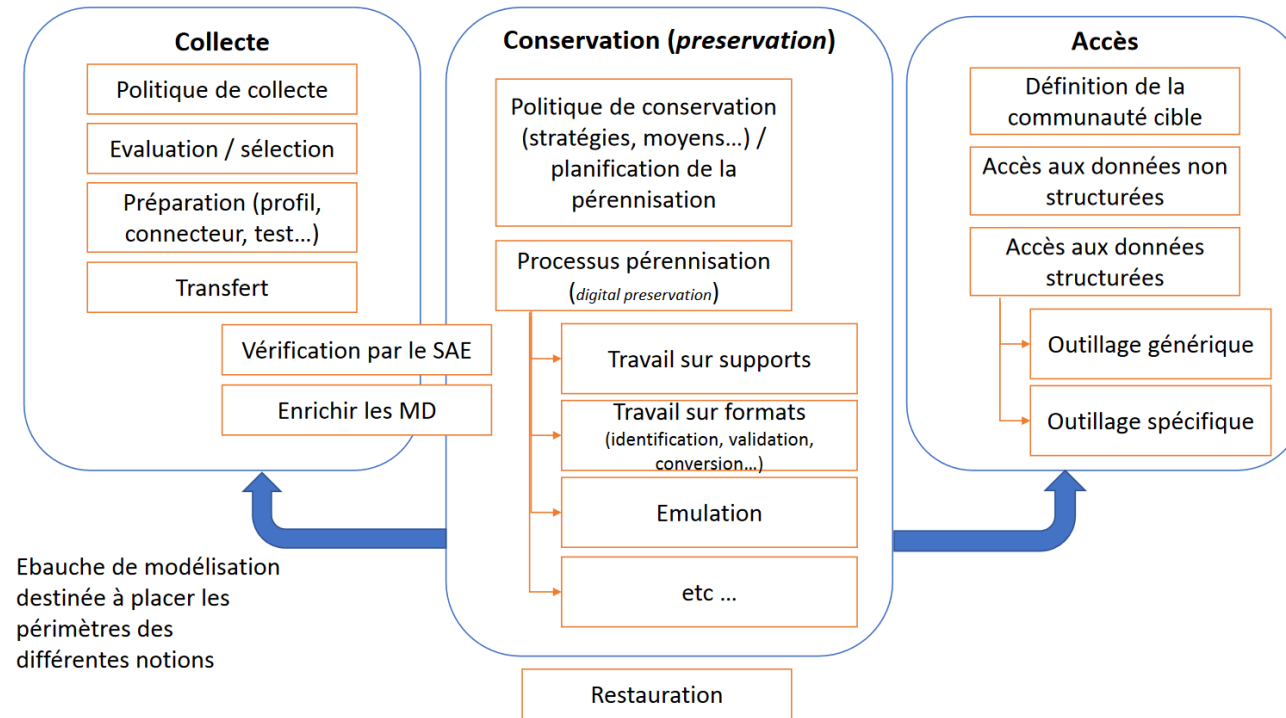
Collecte

Politique de collecte

Evaluation / sélection

Préparation (profil, connecteur, test…)

Transfert

Vérification par le SAE

Enrichir les MD

Conservation (*preservation*)

Politique de conservation (stratégies, moyens…) / planification de la pérennisation

Processus pérennisation (*digital preservation*)

Travail sur supports

Travail sur formats (identification, validation, conversion…)

Emulation

etc …

Restauration

Accès

Définition de la communauté cible

Accès aux données non structurées

Accès aux données structurées

Outillage générique

Outillage spécifique

Ebauche de modélisation destinée à placer les périmètres des différentes notions